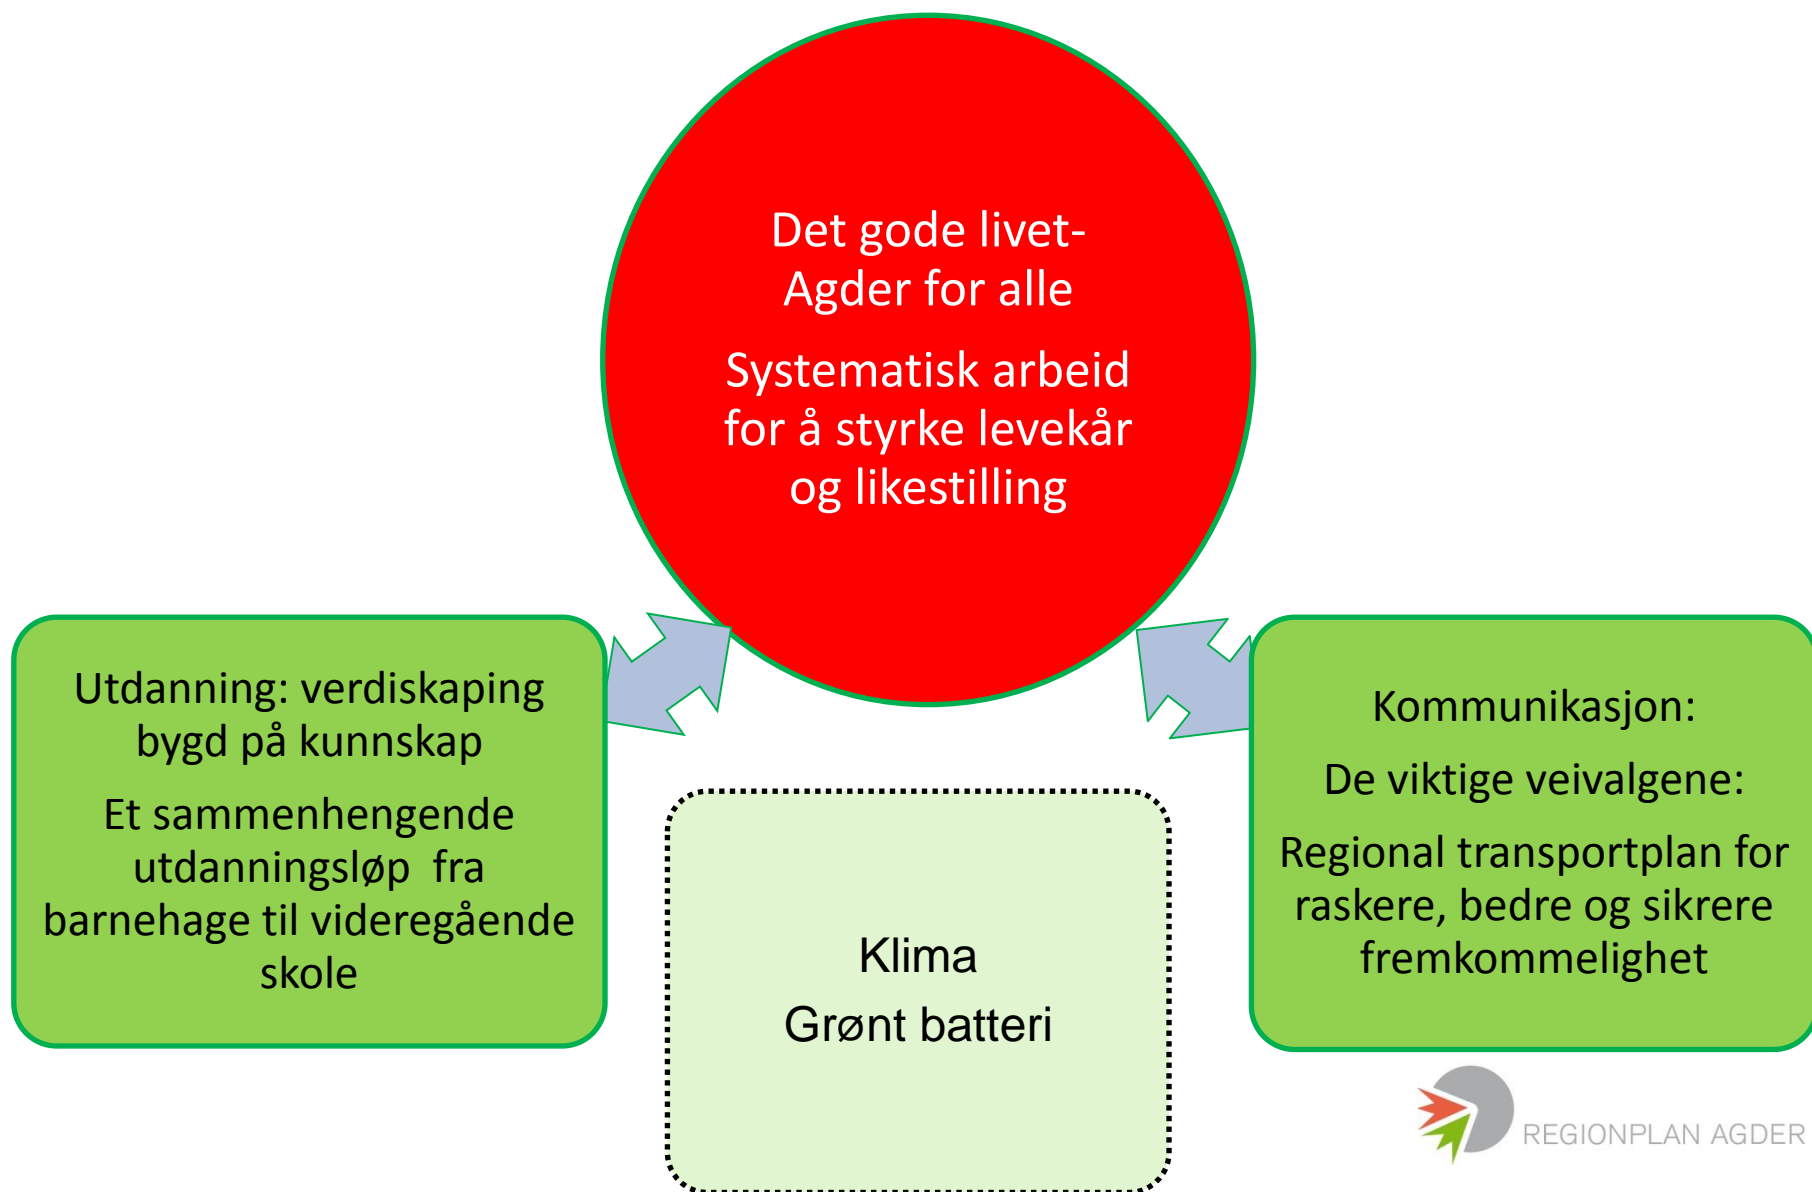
Det gode livet-
Agder for alle

Systematisk arbeid for å styrke levekår og likestilling

Utdanning: verdiskaping bygd på kunnskap

Et sammenhengende utdanningsløp fra barnehage til videregående skole

Klima
Grønt batteri

Kommunikasjon:

De viktige veivalgene:

Regional transportplan for raskere, bedre og sikrere fremkommelighet

REGIONPLAN AGDER